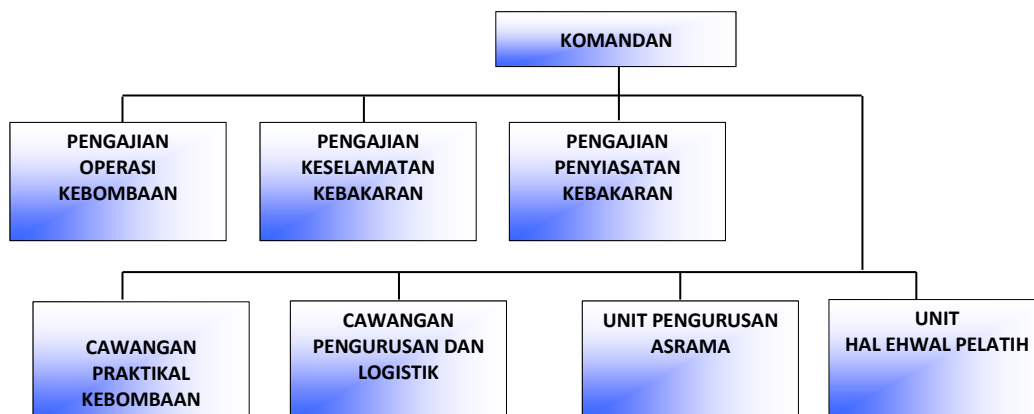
KOMANDAN

PENGAJIAN OPERASI KEBOMBAAN

PENGAJIAN KESELAMATAN KEBAKARAN

PENGAJIAN PENYIASATAN KEBAKARAN

CAWANGAN PRAKTIKAL KEBOMBAAN

CAWANGAN PENGURUSAN DAN LOGISTIK

UNIT PENGURUSAN ASRAMA

UNIT HAL EHWAL PELATIH